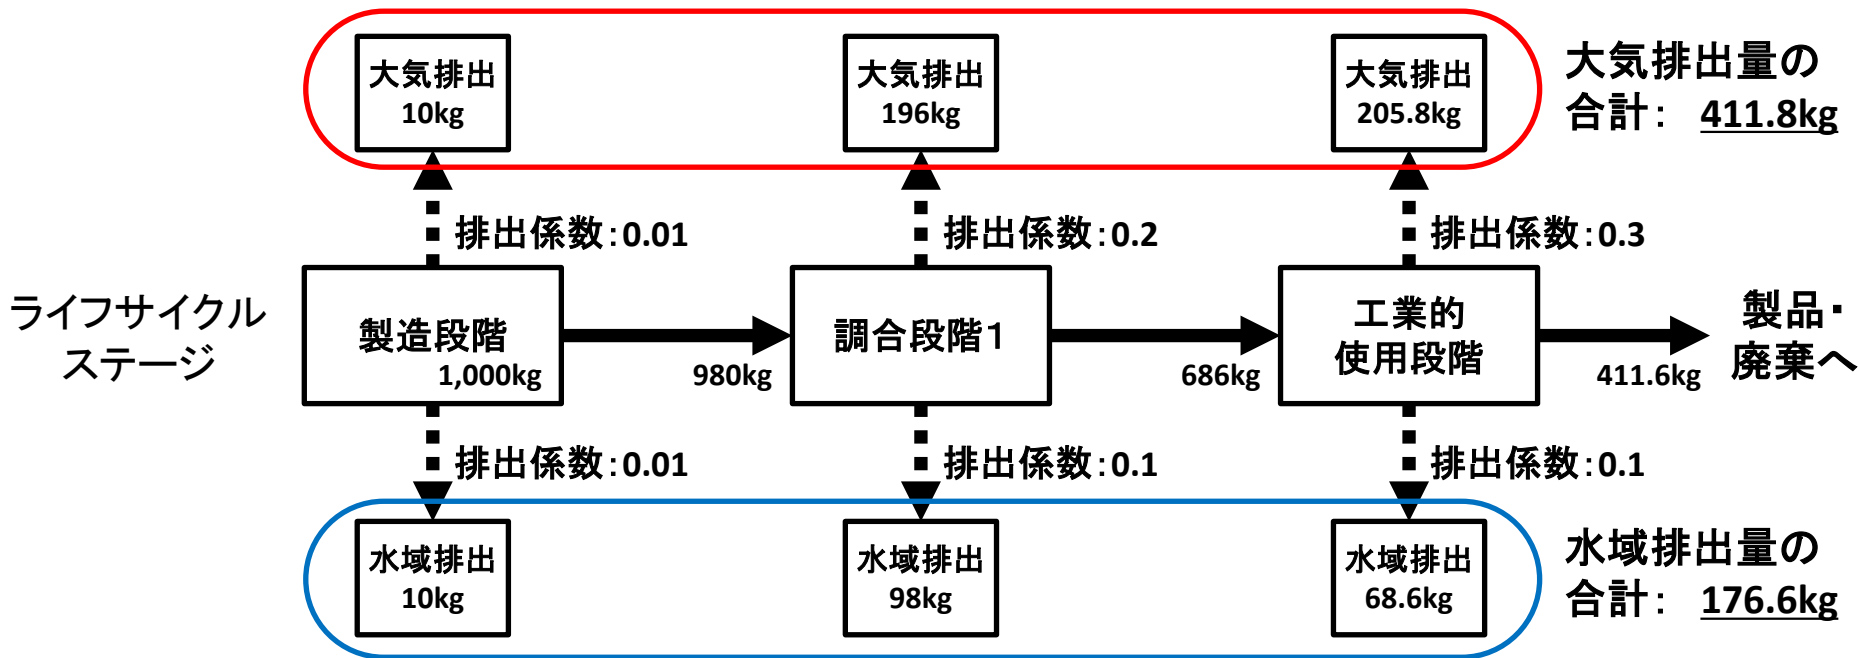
大気排出
10kg

大気排出
196kg

大気排出
205.8kg

大気排出量の
合計： 411.8kg

排出係数:0.01

排出係数:0.2

排出係数:0.3

ライフサイクル
ステージ

製造段階
1,000kg

980kg

調合段階1

686kg

工業的
使用段階

411.6kg

製品・
廃棄へ

排出係数:0.01

排出係数:0.1

排出係数:0.1

水域排出
10kg

水域排出
98kg

水域排出
68.6kg

水域排出量の
合計： 176.6kg